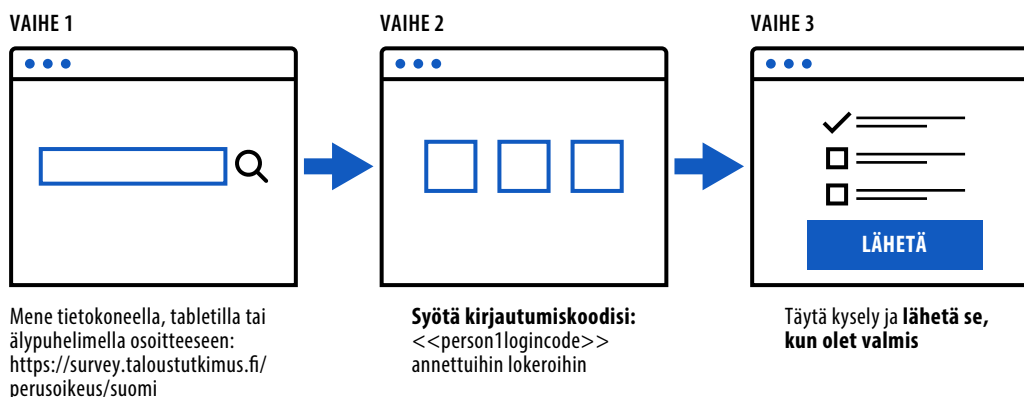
VAIHE 1

Mene tietokoneella, tabletilla tai älypuhelimella osoitteeseen: https://survey.taloustutkimus.fi/perusoikeus/suomi

VAIHE 2

**Syötä kirjautumiskoodisi:** <<person1logincode>> annettuihin lokeroihin

VAIHE 3

LÄHETÄ

Täytä kysely ja **lähetä se, kun olet valmis**